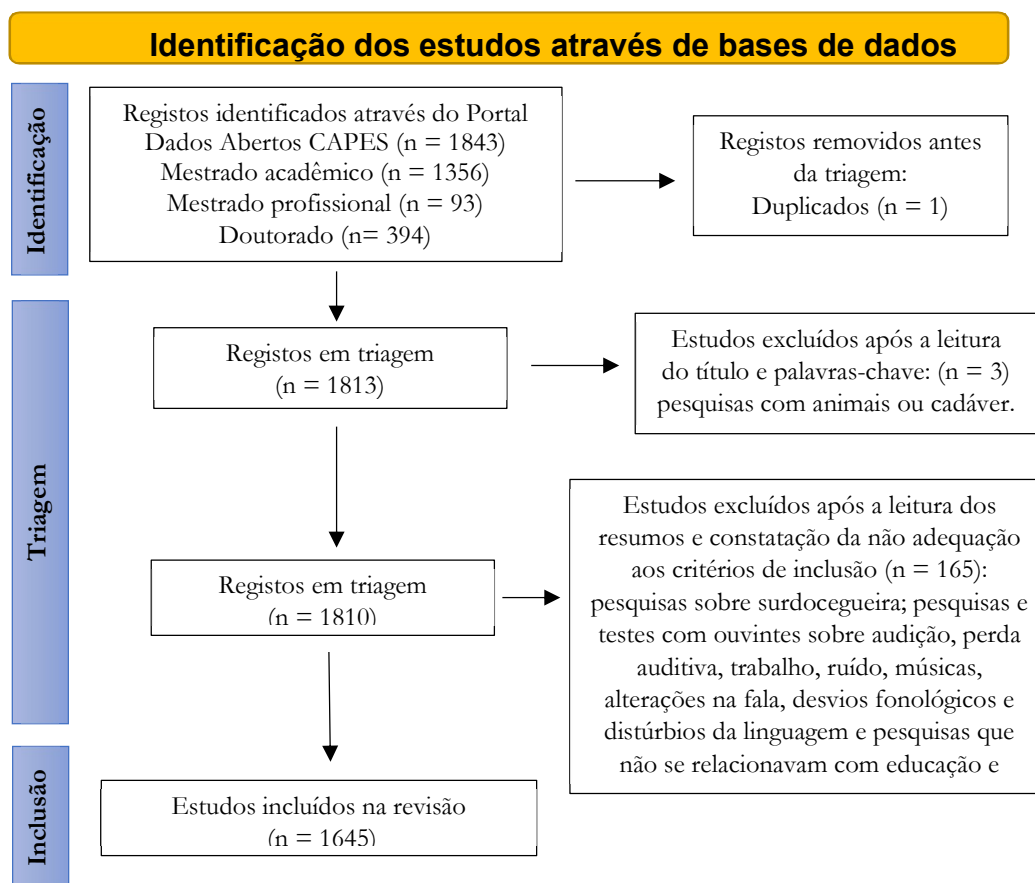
Identificação dos estudos através de bases de dados

Identificação

Registos identificados através do Portal Dados Abertos CAPES (n = 1843)
Mestrado acadêmico (n = 1356)
Mestrado profissional (n = 93)
Doutorado (n= 394)

Registos removidos antes da triagem:
Duplicados (n = 1)

Triagem

Registos em triagem
(n = 1813)

Estudos excluídos após a leitura do título e palavras-chave: (n = 3) pesquisas com animais ou cadáver.

Registos em triagem
(n = 1810)

Estudos excluídos após a leitura dos resumos e constatação da não adequação aos critérios de inclusão (n = 165): pesquisas sobre surdocegueira; pesquisas e testes com ouvintes sobre audição, perda auditiva, trabalho, ruído, músicas, alterações na fala, desvios fonológicos e distúrbios da linguagem e pesquisas que não se relacionavam com educação e

Inclusão

Estudos incluídos na revisão
(n = 1645)